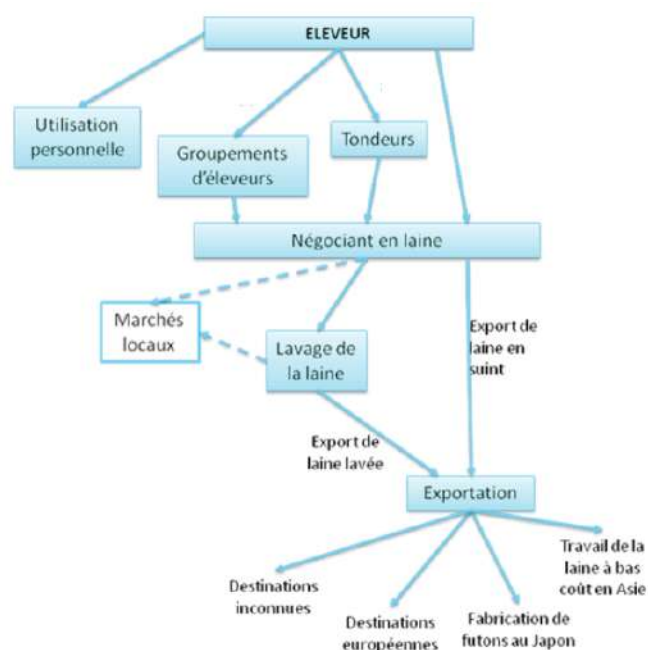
ELEVEUR

Utilisation personnelle

Groupements d'éleveurs

Tondeurs

Négociant en laine

Marchés locaux

Lavage de la laine

Export de laine en suint

Export de laine lavée

Exportation

Destinations inconnues

Destinations européennes

Fabrication de futons au Japon

Travail de la laine à bas coût en Asie